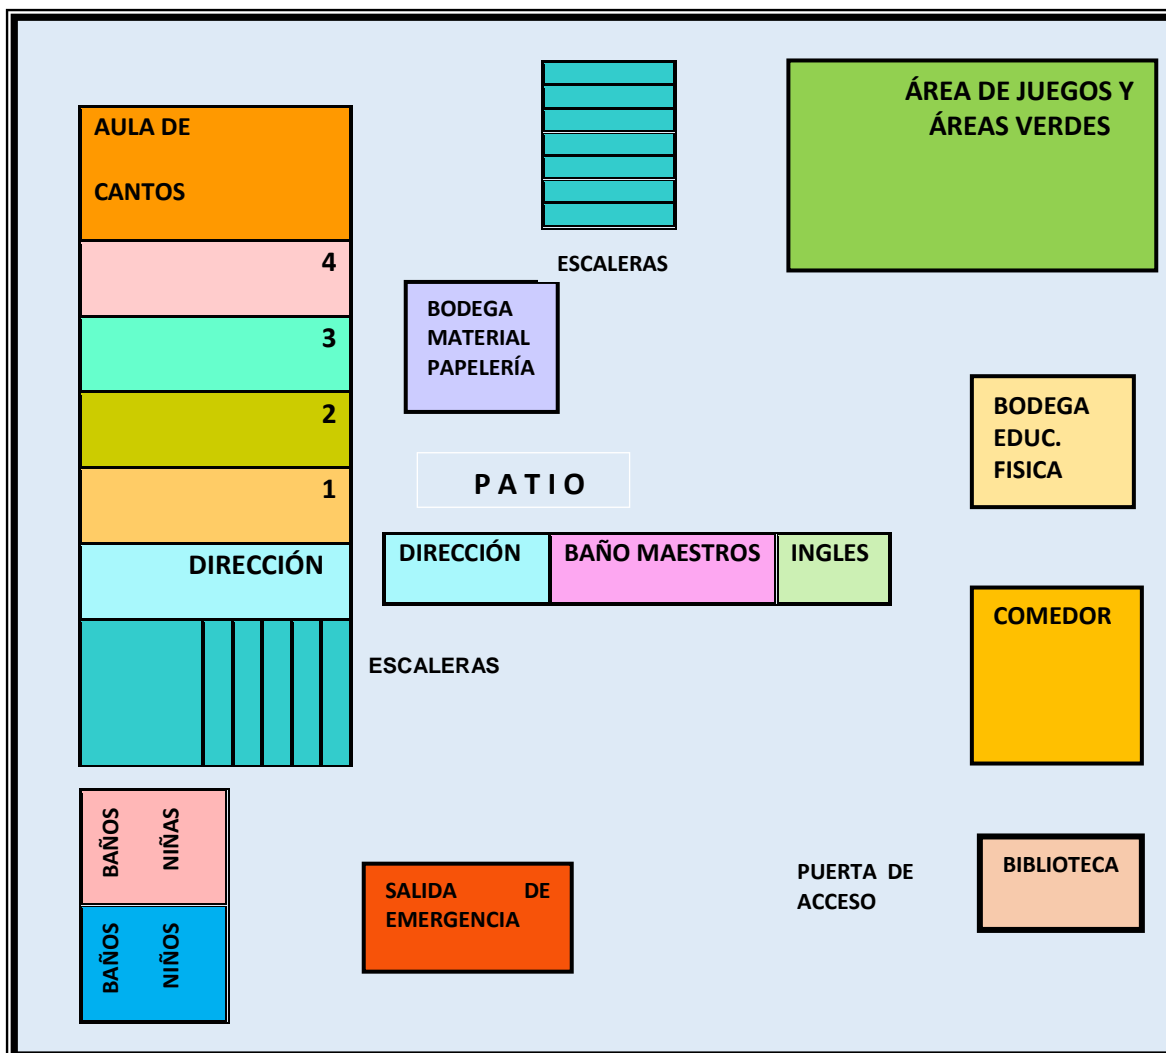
AULA DE

CANTOS

4

3

2

1

DIRECCIÓN

ESCALERAS

BODEGA MATERIAL PAPELERÍA

ÁREA DE JUEGOS Y ÁREAS VERDES

BODEGA EDUC. FISICA

P A T I O

DIRECCIÓN

BAÑO MAESTROS

INGLES

ESCALERAS

COMEDOR

BAÑOS NIÑAS

BAÑOS NIÑOS

SALIDA DE EMERGENCIA

PUERTA DE ACCESO

BIBLIOTECA